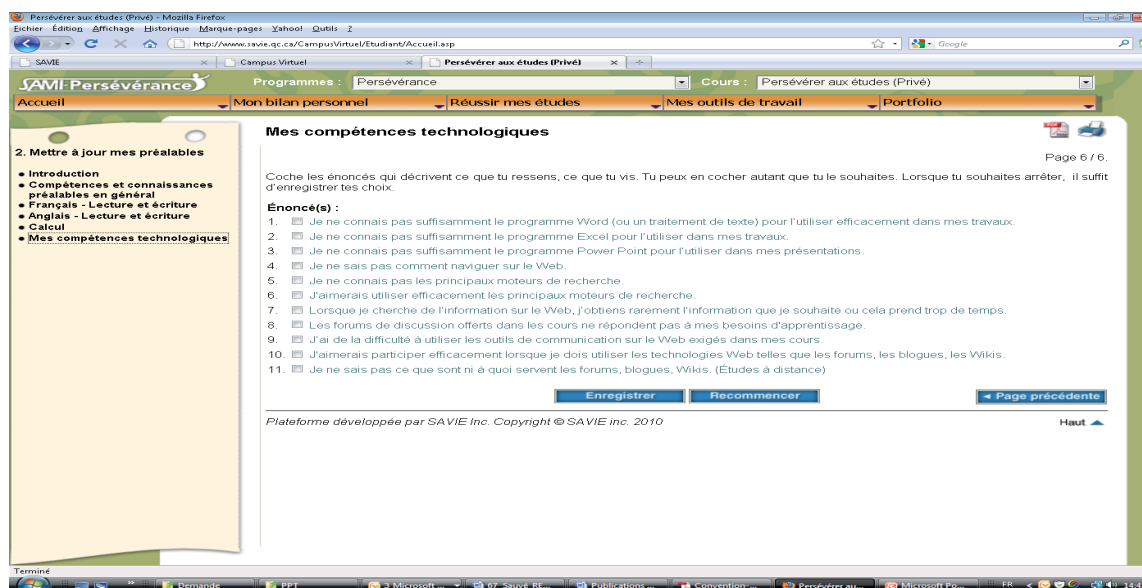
Persévérer aux études (Privé) - Mozilla Firefox

Fichier Édition Affichage Historique Marque-pages Yahoo! Outils ?

http://www.savie.qc.ca/CampusVirtuel/Etudiant/Accueil.asp

Google

SAVIE | Campus Virtuel | Persévérer aux études (Privé)

SAVIE-Persévérance

Programmes : Persévérance

Cours : Persévérer aux études (Privé)

Accueil | Mon bilan personnel | Réussir mes études | Mes outils de travail | Portfolio

2. Mettre à jour mes préalables

• Introduction
• Compétences et connaissances préalables en général
• Français - Lecture et écriture
• Anglais - Lecture et écriture
• Calcul
• Mes compétences technologiques

Mes compétences technologiques

Page 6 / 6.

Coche les énoncés qui décrivent ce que tu ressens, ce que tu vis. Tu peux en cocher autant que tu le souhaites. Lorsque tu souhaites arrêter, il suffit d'enregistrer tes choix.

Énoncé(s) :

1. Je ne connais pas suffisamment le programme Word (ou un traitement de texte) pour l'utiliser efficacement dans mes travaux.
2. Je ne connais pas suffisamment le programme Excel pour l'utiliser dans mes travaux.
3. Je ne connais pas suffisamment le programme Power Point pour l'utiliser dans mes présentations.
4. Je ne sais pas comment naviguer sur le Web.
5. Je ne connais pas les principaux moteurs de recherche.
6. J'aimerais utiliser efficacement les principaux moteurs de recherche.
7. Lorsque je cherche de l'information sur le Web, j'obtiens rarement l'information que je souhaite ou cela prend trop de temps.
8. Les forums de discussion offerts dans les cours ne répondent pas à mes besoins d'apprentissage.
9. J'ai de la difficulté à utiliser les outils de communication sur le Web exigés dans mes cours.
10. J'aimerais participer efficacement lorsque je dois utiliser les technologies Web telles que les forums, les blogues, les Wikis.
11. Je ne sais pas ce que sont ni à quoi servent les forums, blogues, Wikis. (Études à distance)

Enregistrer | Recommencer | ◄ Page précédente

Plateforme développée par SAVIE Inc. Copyright © SAVIE inc. 2010

Haut

Terminé

Demande | PPT | 3 Microsoft ... | 67 Sauvé RE... | Publications ... | Convention-... | Persévérer au... | Microsoft Po... | FR